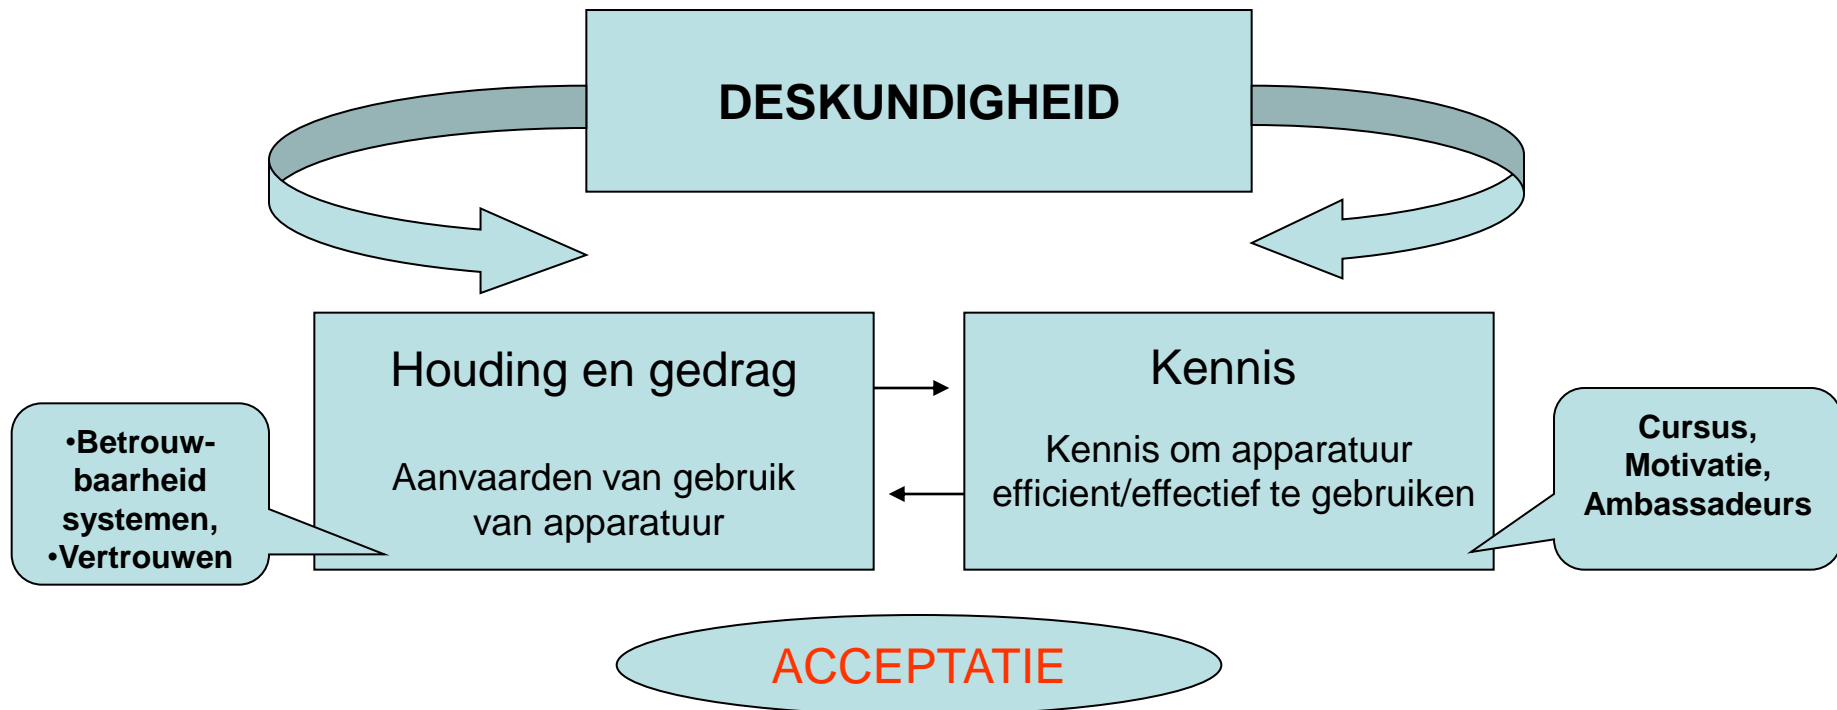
DESKUNDIGHEID

Houding en gedrag

Aanvaarden van gebruik van apparatuur

Kennis

Kennis om apparatuur efficient/effectief te gebruiken

•Betrouwbaarheid systemen,
•Vertrouwen

Cursus, Motivatie, Ambassadeurs

ACCEPTATIE